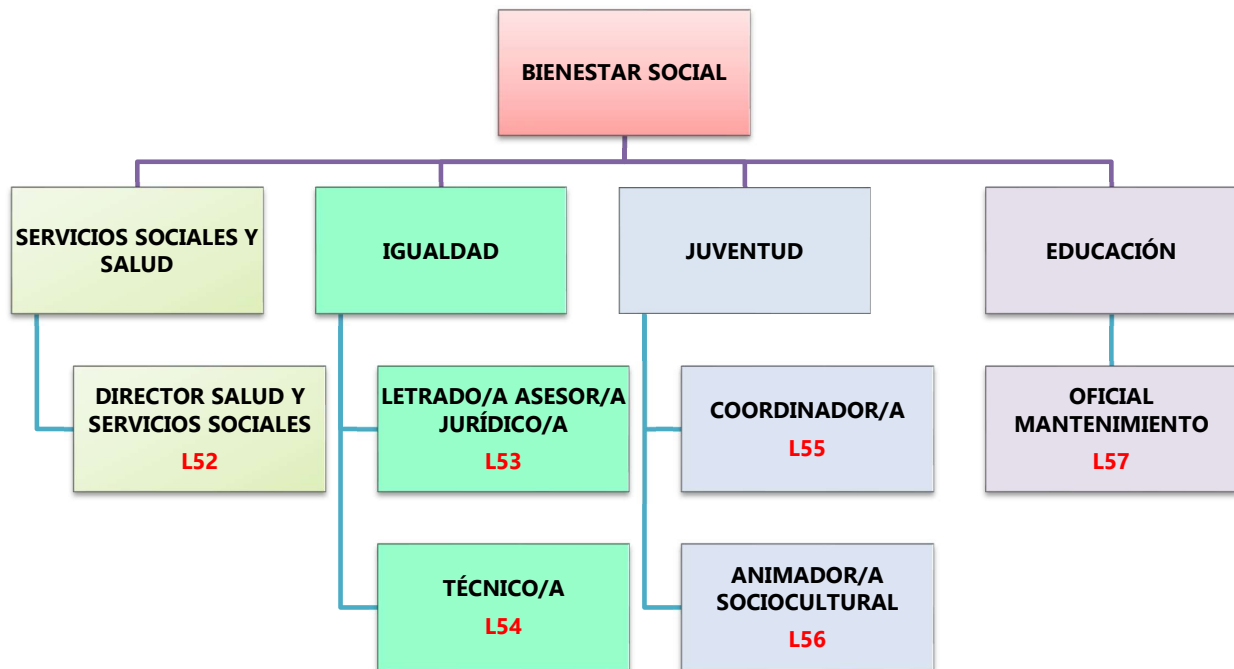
BIENESTAR SOCIAL

SERVICIOS SOCIALES Y SALUD

IGUALDAD

JUVENTUD

EDUCACIÓN

DIRECTOR SALUD Y SERVICIOS SOCIALES
L52

LETRADO/A ASESOR/A JURÍDICO/A
L53

COORDINADOR/A
L55

OFICIAL MANTENIMIENTO
L57

TÉCNICO/A
L54

ANIMADOR/A SOCIOCULTURAL
L56